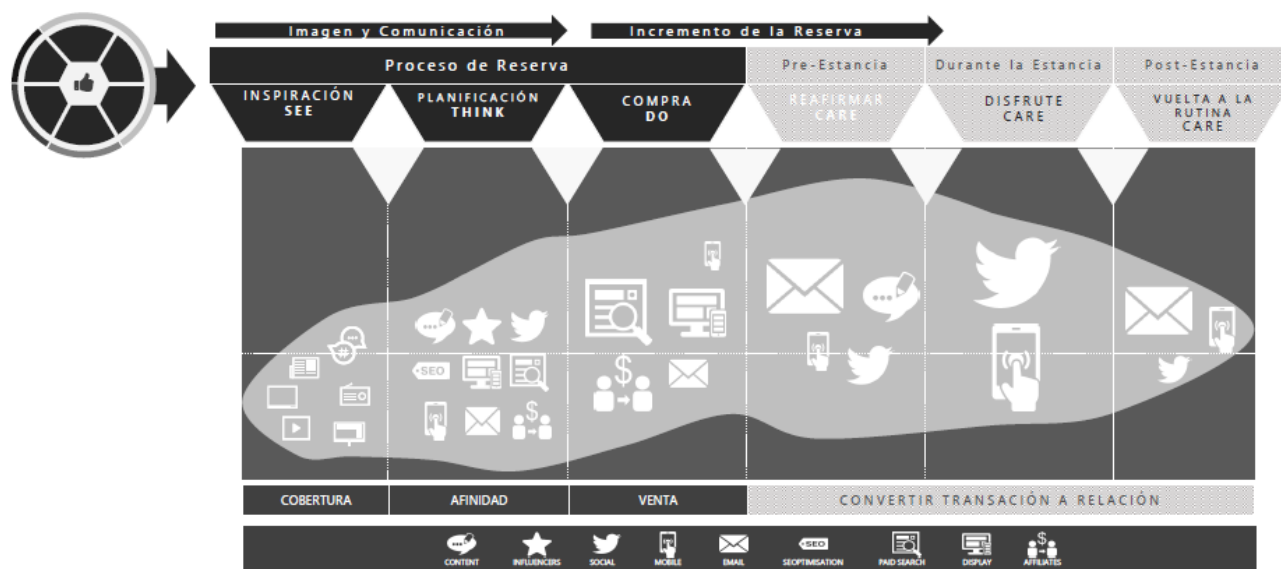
Imagen y Comunicación

Incremento de la Reserva

Proceso de Reserva

Pre-Estancia

Durante la Estancia

Post-Estancia

INSPIRACIÓN
SEE

PLANIFICACIÓN
THINK

COMPRA
DO

REAFIRMAR
CARE

DISFRUTE
CARE

VUELTA A LA RUTINA
CARE

SEO

| COBERTURA | AFINIDAD | VENTA | CONVERTIR TRANSACIÓN A RELACIÓN |
|---|---|---|---|

CONTENT INFLUENCERS SOCIAL MOBILE EMAIL SEO SEOPTIMISATION PAID SEARCH DISPLAY AFFILIATES